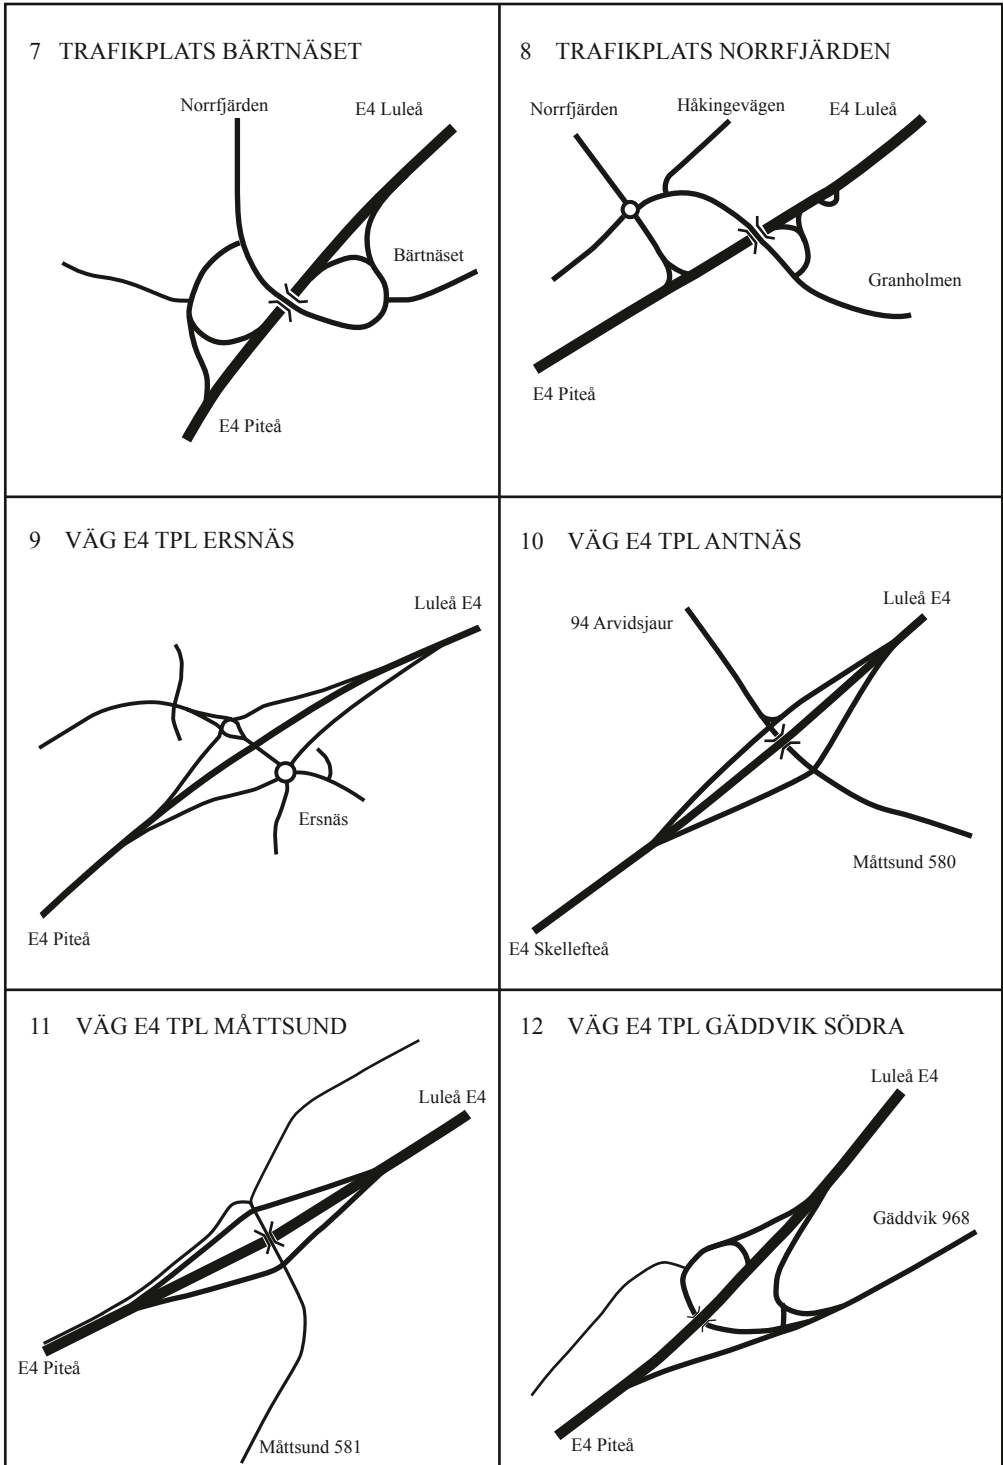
7 TRAFIKPLATS BÄRTNÄSET

Norrfjärden
E4 Luleå
Bärtnäset
E4 Piteå

8 TRAFIKPLATS NORRFJÄRDEN

Norrfjärden
Håkingevägen
E4 Luleå
Granholmen
E4 Piteå

9 VÄG E4 TPL ERSNÄS

Luleå E4
Ersnäs
E4 Piteå

10 VÄG E4 TPL ANTNÄS

94 Arvidsjaur
Luleå E4
Måttsund 580
E4 Skellefteå

11 VÄG E4 TPL MÅTTSUND

Luleå E4
E4 Piteå
Måttsund 581

12 VÄG E4 TPL GÄDDVIK SÖDRA

Luleå E4
Gäddvik 968
E4 Piteå